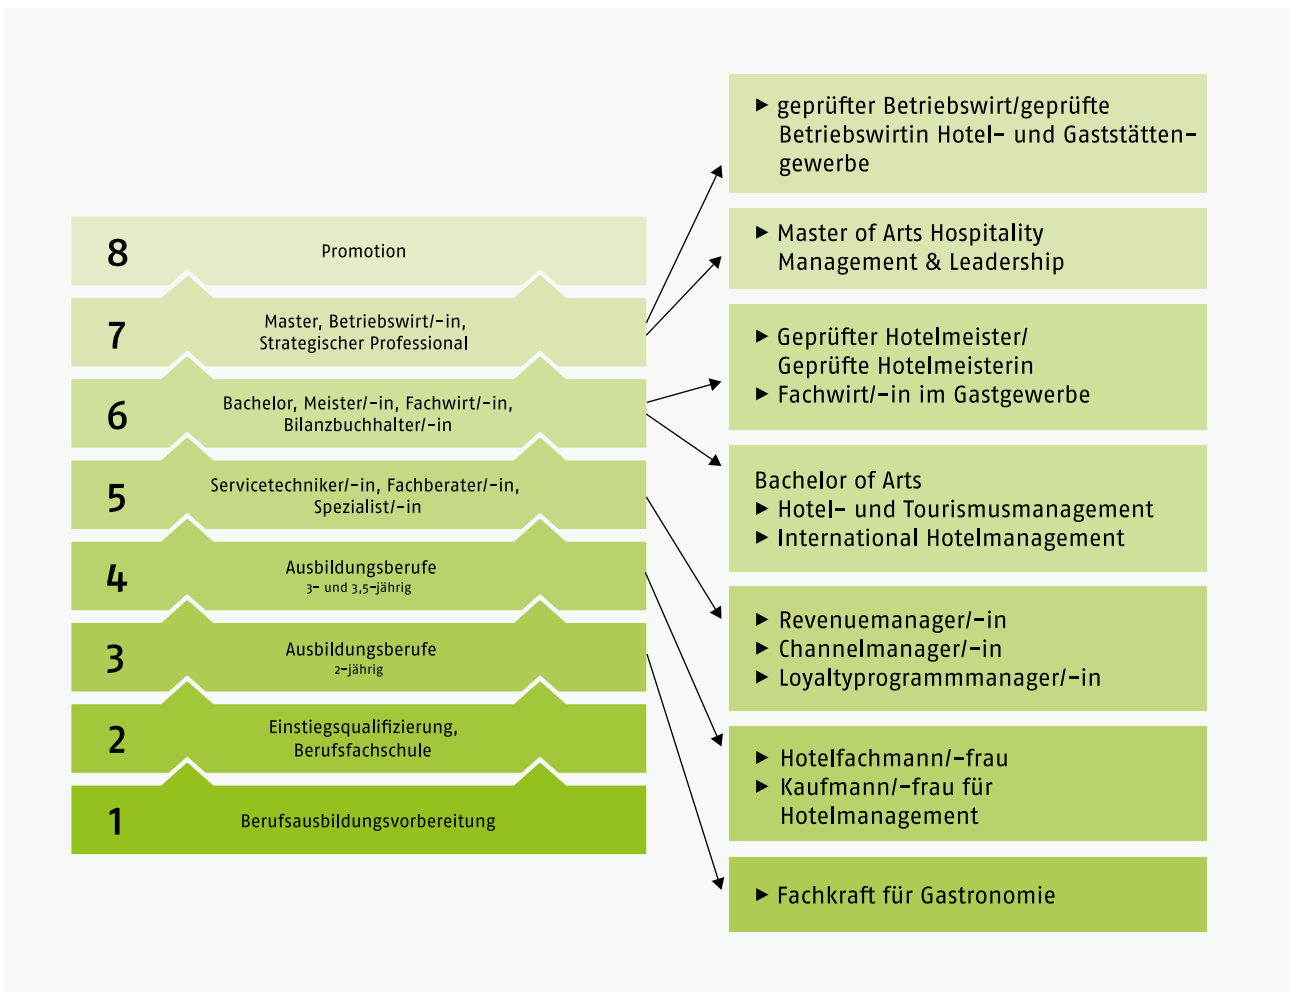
8 Promotion

7 Master, Betriebswirt/-in, Strategischer Professional

6 Bachelor, Meister/-in, Fachwirt/-in, Bilanzbuchhalter/-in

5 Servicetechniker/-in, Fachberater/-in, Spezialist/-in

4 Ausbildungsberufe 3- und 3,5-jährig

3 Ausbildungsberufe 2-jährig

2 Einstiegsqualifizierung, Berufsfachschule

1 Berufsausbildungsvorbereitung

▶ geprüfter Betriebswirt/geprüfte Betriebswirtin Hotel- und Gaststättengewerbe

▶ Master of Arts Hospitality Management & Leadership

▶ Geprüfter Hotelmeister/ Geprüfte Hotelmeisterin
▶ Fachwirt/-in im Gastgewerbe

Bachelor of Arts
▶ Hotel- und Tourismusmanagement
▶ International Hotelmanagement

▶ Revenuemanager/-in
▶ Channelmanager/-in
▶ Loyaltyprogrammmanager/-in

▶ Hotelfachmann/-frau
▶ Kaufmann/-frau für Hotelmanagement

▶ Fachkraft für Gastronomie